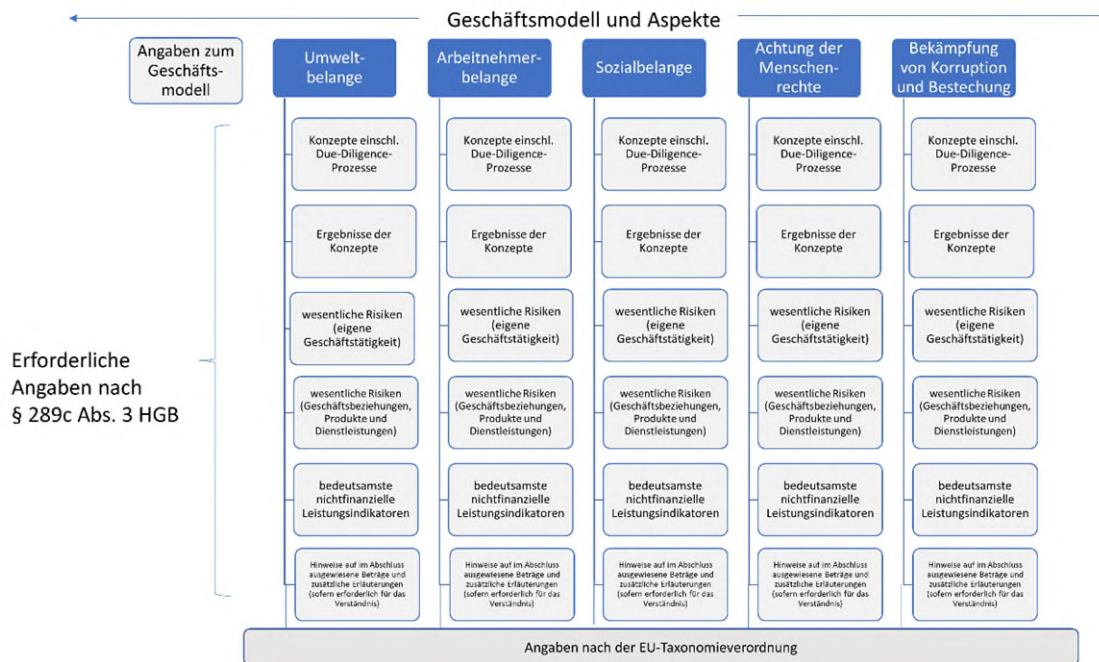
Geschäftsmodell und Aspekte

Angaben zum Geschäftsmodell

Umweltbelange

Konzepte einschl. Due-Diligence-Prozesse

Ergebnisse der Konzepte

wesentliche Risiken (eigene Geschäftstätigkeit)

wesentliche Risiken (Geschäftsbeziehungen, Produkte und Dienstleistungen)

bedeutsamste nichtfinanzielle Leistungsindikatoren

Hinweise auf im Abschluss ausgewiesene Beträge und zusätzliche Erläuterungen (sofern erforderlich für das Verständnis)

Arbeitnehmerbelange

Konzepte einschl. Due-Diligence-Prozesse

Ergebnisse der Konzepte

wesentliche Risiken (eigene Geschäftstätigkeit)

wesentliche Risiken (Geschäftsbeziehungen, Produkte und Dienstleistungen)

bedeutsamste nichtfinanzielle Leistungsindikatoren

Hinweise auf im Abschluss ausgewiesene Beträge und zusätzliche Erläuterungen (sofern erforderlich für das Verständnis)

Sozialbelange

Konzepte einschl. Due-Diligence-Prozesse

Ergebnisse der Konzepte

wesentliche Risiken (eigene Geschäftstätigkeit)

wesentliche Risiken (Geschäftsbeziehungen, Produkte und Dienstleistungen)

bedeutsamste nichtfinanzielle Leistungsindikatoren

Hinweise auf im Abschluss ausgewiesene Beträge und zusätzliche Erläuterungen (sofern erforderlich für das Verständnis)

Achtung der Menschenrechte

Konzepte einschl. Due-Diligence-Prozesse

Ergebnisse der Konzepte

wesentliche Risiken (eigene Geschäftstätigkeit)

wesentliche Risiken (Geschäftsbeziehungen, Produkte und Dienstleistungen)

bedeutsamste nichtfinanzielle Leistungsindikatoren

Hinweise auf im Abschluss ausgewiesene Beträge und zusätzliche Erläuterungen (sofern erforderlich für das Verständnis)

Bekämpfung von Korruption und Bestechung

Konzepte einschl. Due-Diligence-Prozesse

Ergebnisse der Konzepte

wesentliche Risiken (eigene Geschäftstätigkeit)

wesentliche Risiken (Geschäftsbeziehungen, Produkte und Dienstleistungen)

bedeutsamste nichtfinanzielle Leistungsindikatoren

Hinweise auf im Abschluss ausgewiesene Beträge und zusätzliche Erläuterungen (sofern erforderlich für das Verständnis)

Erforderliche Angaben nach § 289c Abs. 3 HGB

Angaben nach der EU-Taxonomieverordnung